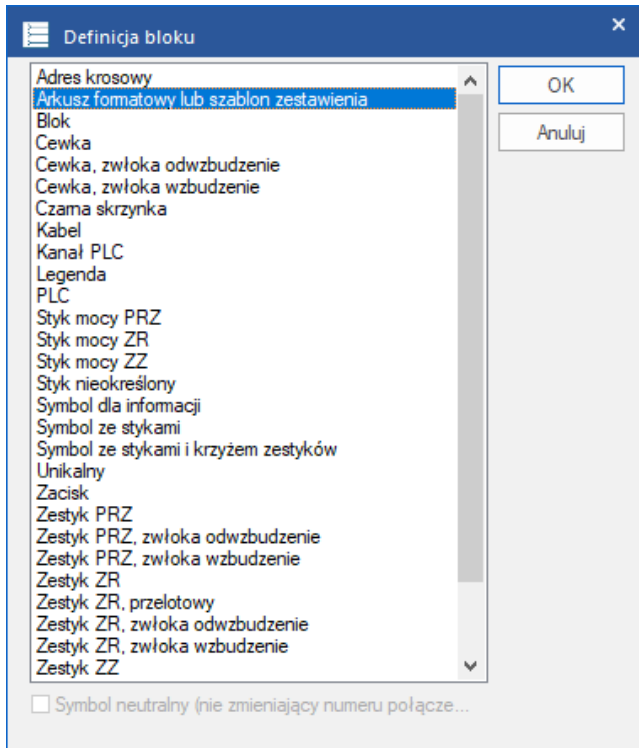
Definicja bloku

Adres krosowy
Arkusz formatowy lub szablon zestawienia
Blok
Cewka
Cewka, zwłoka odwzbudzenie
Cewka, zwłoka wzbudzenie
Czarna skrzynka
Kabel
Kanał PLC
Legenda
PLC
Styk mocy PRZ
Styk mocy ZR
Styk mocy ZZ
Styk nieokreślony
Symbol dla informacji
Symbol ze stykami
Symbol ze stykami i krzyżem zestyków
Unikalny
Zacisk
Zestyk PRZ
Zestyk PRZ, zwłoka odwzbudzenie
Zestyk PRZ, zwłoka wzbudzenie
Zestyk ZR
Zestyk ZR, przelotowy
Zestyk ZR, zwłoka odwzbudzenie
Zestyk ZR, zwłoka wzbudzenie
Zestyk ZZ

OK
Anuluj

Symbol neutralny (nie zmieniający numeru połącze...